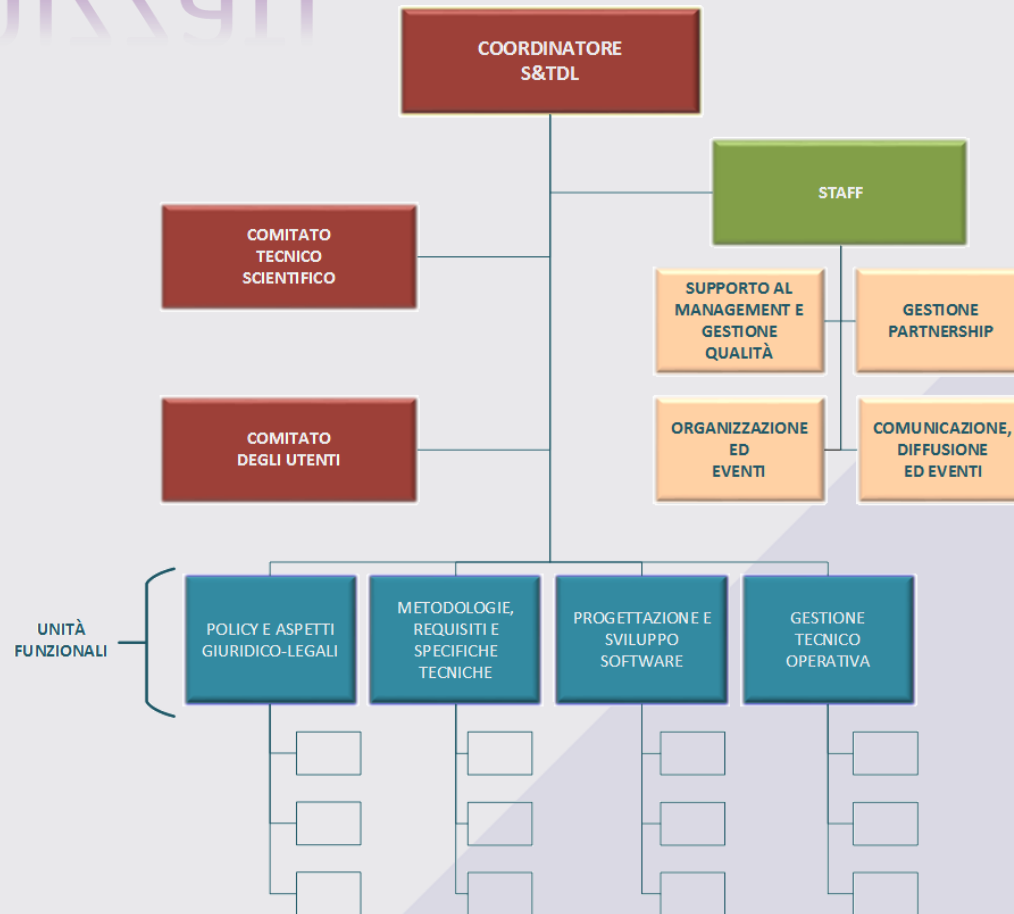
COORDINATORE
S&TDL

STAFF

COMITATO
TECNICO
SCIENTIFICO

SUPPORTO AL MANAGEMENT E GESTIONE QUALITÀ

GESTIONE PARTNERSHIP

COMITATO
DEGLI UTENTI

ORGANIZZAZIONE ED EVENTI

COMUNICAZIONE, DIFFUSIONE ED EVENTI

UNITÀ FUNZIONALI

POLICY E ASPETTI GIURIDICO-LEGALI

METODOLOGIE, REQUISITI E SPECIFICHE TECNICHE

PROGETTAZIONE E SVILUPPO SOFTWARE

GESTIONE TECNICO OPERATIVA